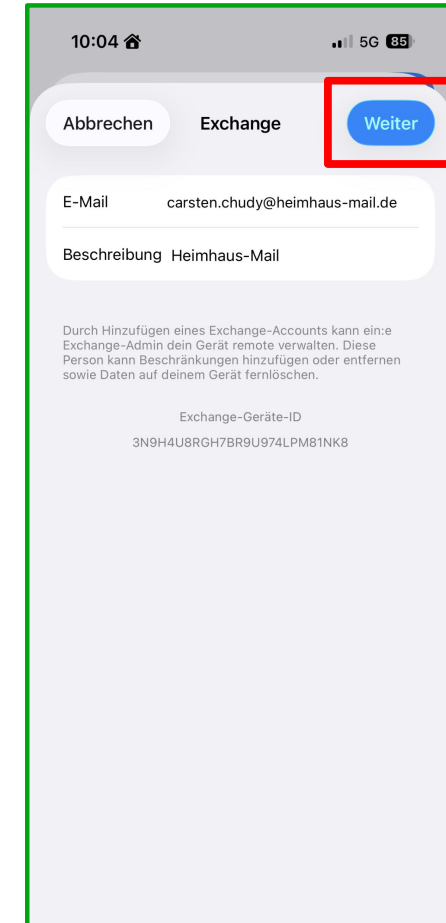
10:04

5G 85

Abbrechen Exchange Weiter

E-Mail carsten.chudy@heimhaus-mail.de

Beschreibung Heimhaus-Mail

Durch Hinzufügen eines Exchange-Accounts kann ein:e Exchange-Admin dein Gerät remote verwalten. Diese Person kann Beschränkungen hinzufügen oder entfernen sowie Daten auf deinem Gerät fernlöschen.

Exchange-Geräte-ID

3N9H4U8RGH7BR9U974LPM81NK8